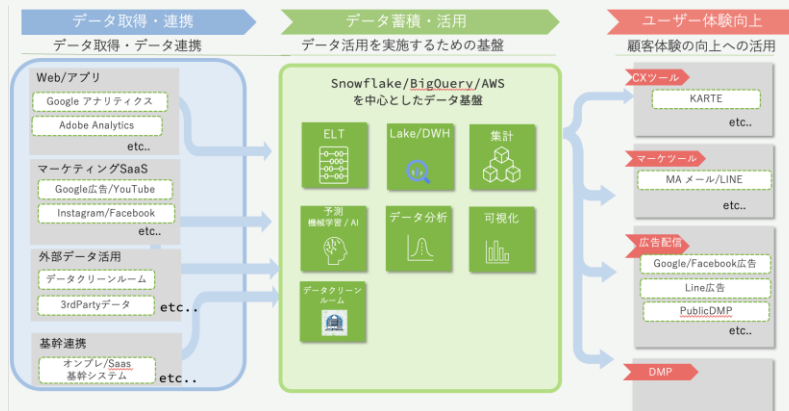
データ取得・連携
データ取得・データ連携

データ蓄積・活用
データ活用を実施するための基盤

ユーザー体験向上
顧客体験の向上への活用

Web/アプリ
Google アナリティクス
Adobe Analytics
etc..

マーケティングSaaS
Google広告/YouTube
Instagram/Facebook
etc..

外部データ活用
データクリーンルーム
3rdPartyデータ
etc..

基幹連携
オンプレ/Saas
基幹システム
etc..

Snowflake/BigQuery/AWS
を中心としたデータ基盤

ELT
Lake/DWH
集計
予測
機械学習 / AI
データ分析
可視化
データクリーンルーム

CXツール
KARTE
etc..

マーケツール
MA メール/LINE
etc..

広告配信
Google/Facebook広告
Line広告
PublicDMP
etc..

DMP